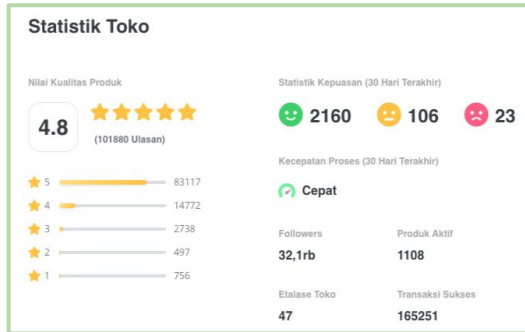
Statistik Toko

Nilai Kualitas Produk

4.8

(101880 Ulasan)

5 83117
4 14772
3 2738
2 497
1 756

Statistik Kepuasan (30 Hari Terakhir)

2160 106 23

Kecepatan Proses (30 Hari Terakhir)

Cepat

Followers
32,1rb

Produk Aktif
1108

Etalase Toko
47

Transaksi Sukses
165251